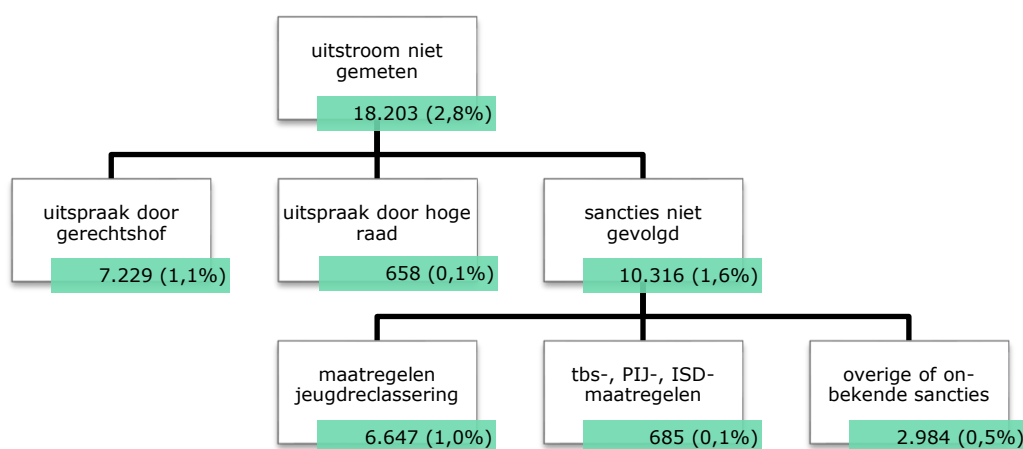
uitstroom niet gemeten
18.203 (2,8%)

uitspraak door gerechtshof
7.229 (1,1%)

uitspraak door hoge raad
658 (0,1%)

sancties niet gevolgd
10.316 (1,6%)

maatregelen jeugdreclassering
6.647 (1,0%)

tbs-, PIJ-, ISD-maatregelen
685 (0,1%)

overige of onbekende sancties
2.984 (0,5%)